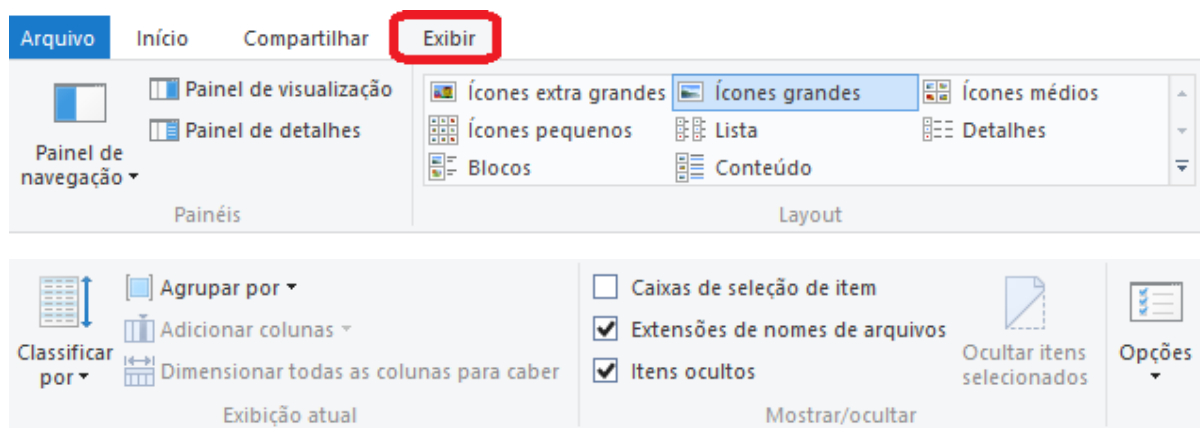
Arquivo Início Compartilhar Exibir

Painel de navegação
Painel de visualização
Painel de detalhes
Painéis

Ícones extra grandes
Ícones grandes
Ícones médios
Ícones pequenos
Lista
Detalhes
Blocos
Conteúdo
Layout

Classificar por
Agrupar por
Adicionar colunas
Dimensionar todas as colunas para caber
Exibição atual

Caixas de seleção de item
Extensões de nomes de arquivos
Itens ocultos
Ocultar itens selecionados
Mostrar/ocultar

Opções